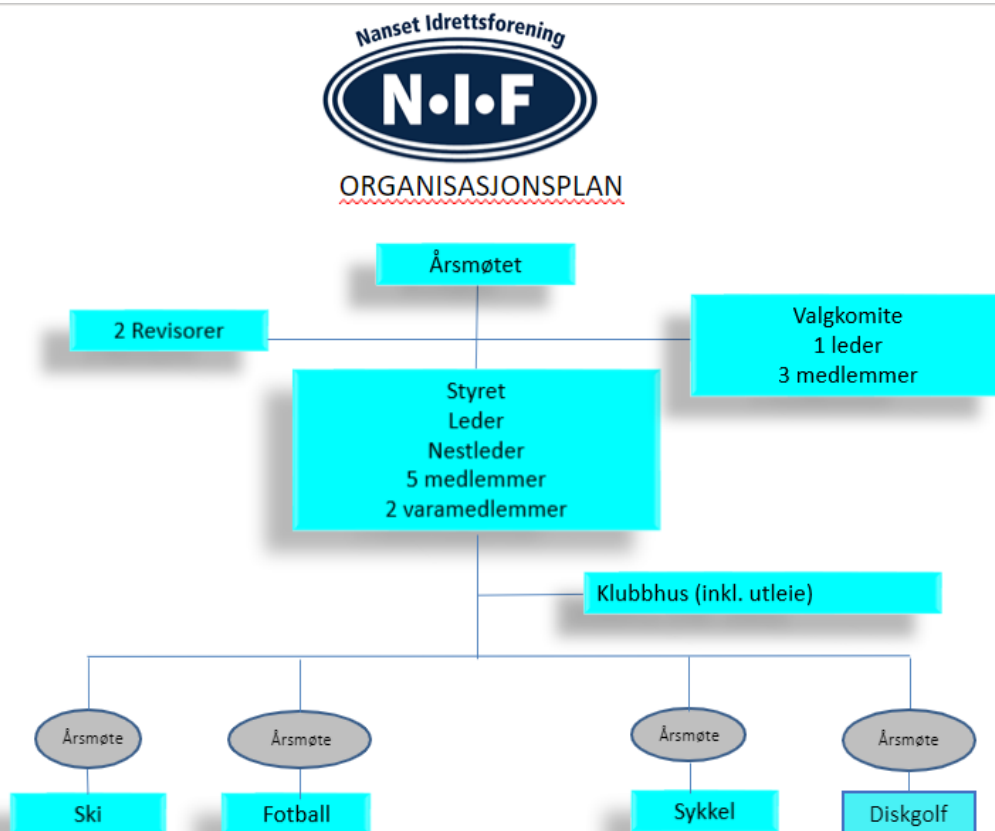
Nanset Idrettsforening

N·I·F

ORGANISASJONSPLAN

Årsmøtet

2 Revisorer

Valgkomite
1 leder
3 medlemmer

Styret
Leder
Nestleder
5 medlemmer
2 varamedlemmer

Klubbhus (inkl. utleie)

Årsmøte

Årsmøte

Årsmøte

Årsmøte

Ski

Fotball

Sykkel

Diskgolf